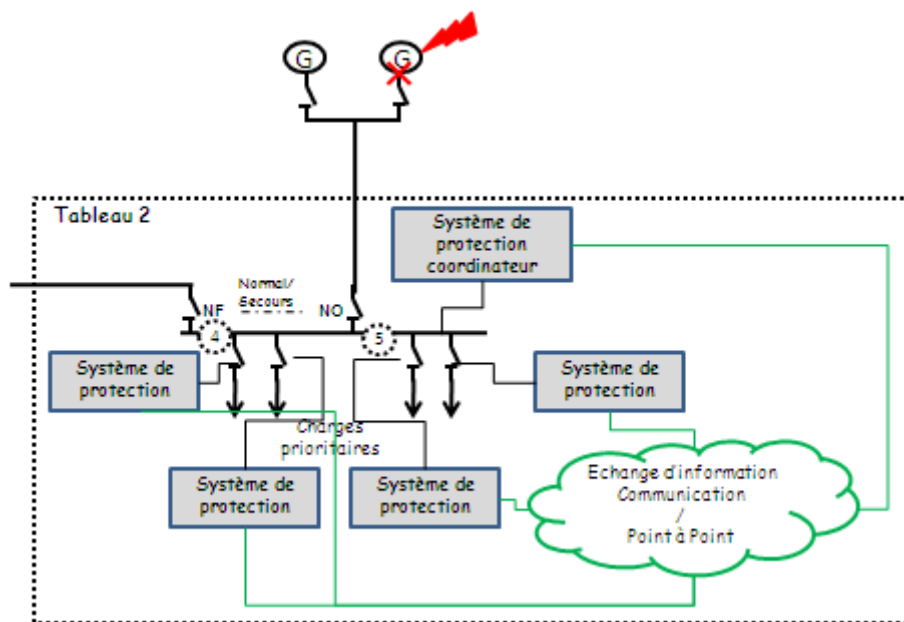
G

G

Tableau 2

Système de protection coordinateur

Normal/ Secours

NF

NO

4

5

Système de protection

Système de protection

Charges prioritaires

Système de protection

Système de protection

Echange d'information Communication / Point à Point